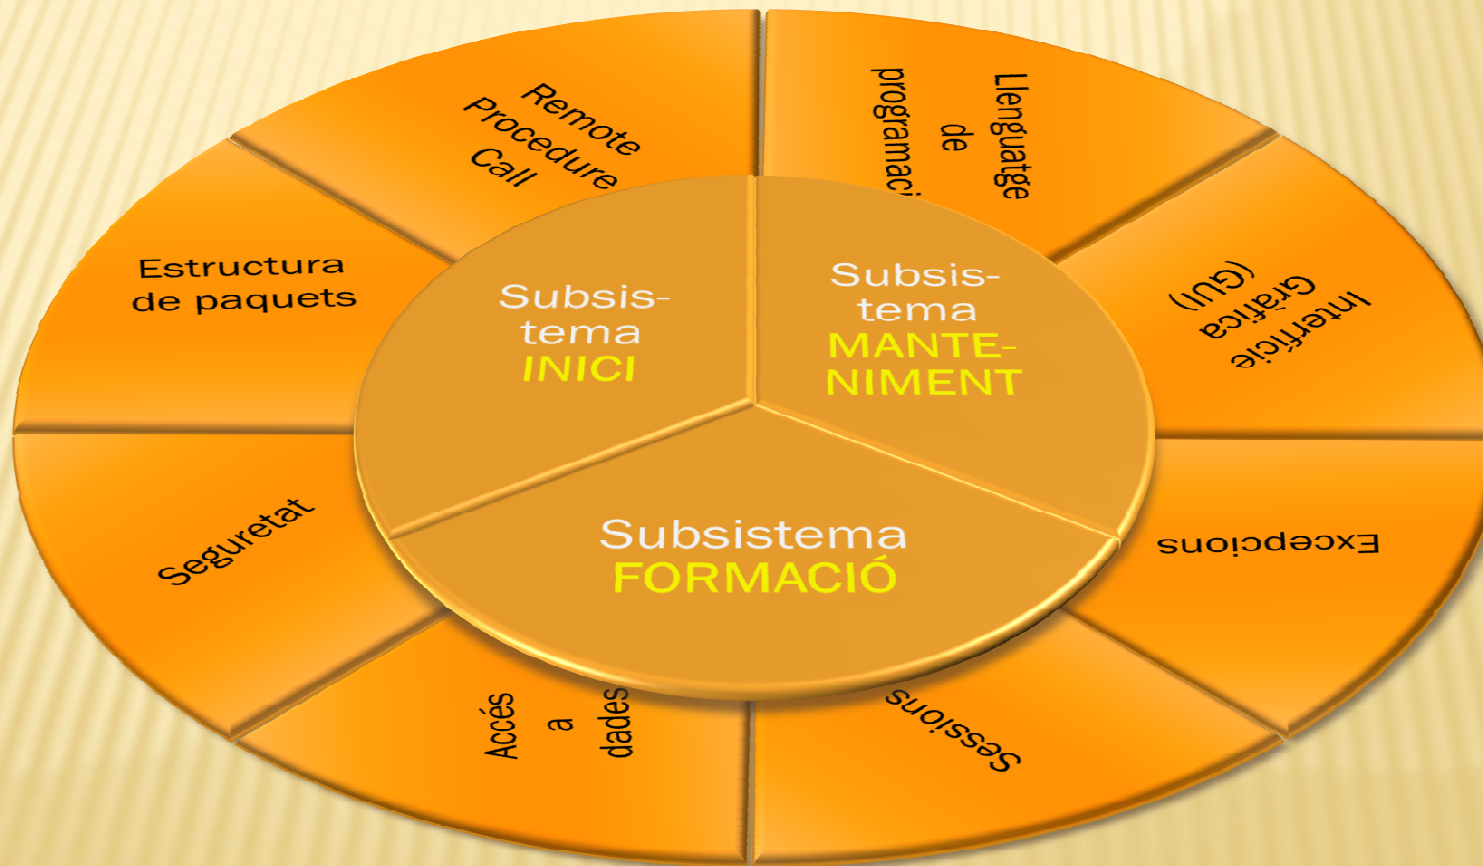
Remote Procedure Call

Llenguatge de programaci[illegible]

Interfície Gràfica (GUI)

Excepcions

Sessions

Accés a dades

Seguretat

Estructura de paquets

Subsistema INICI

Subsistema MANTENIMENT

Subsistema FORMACIÓ